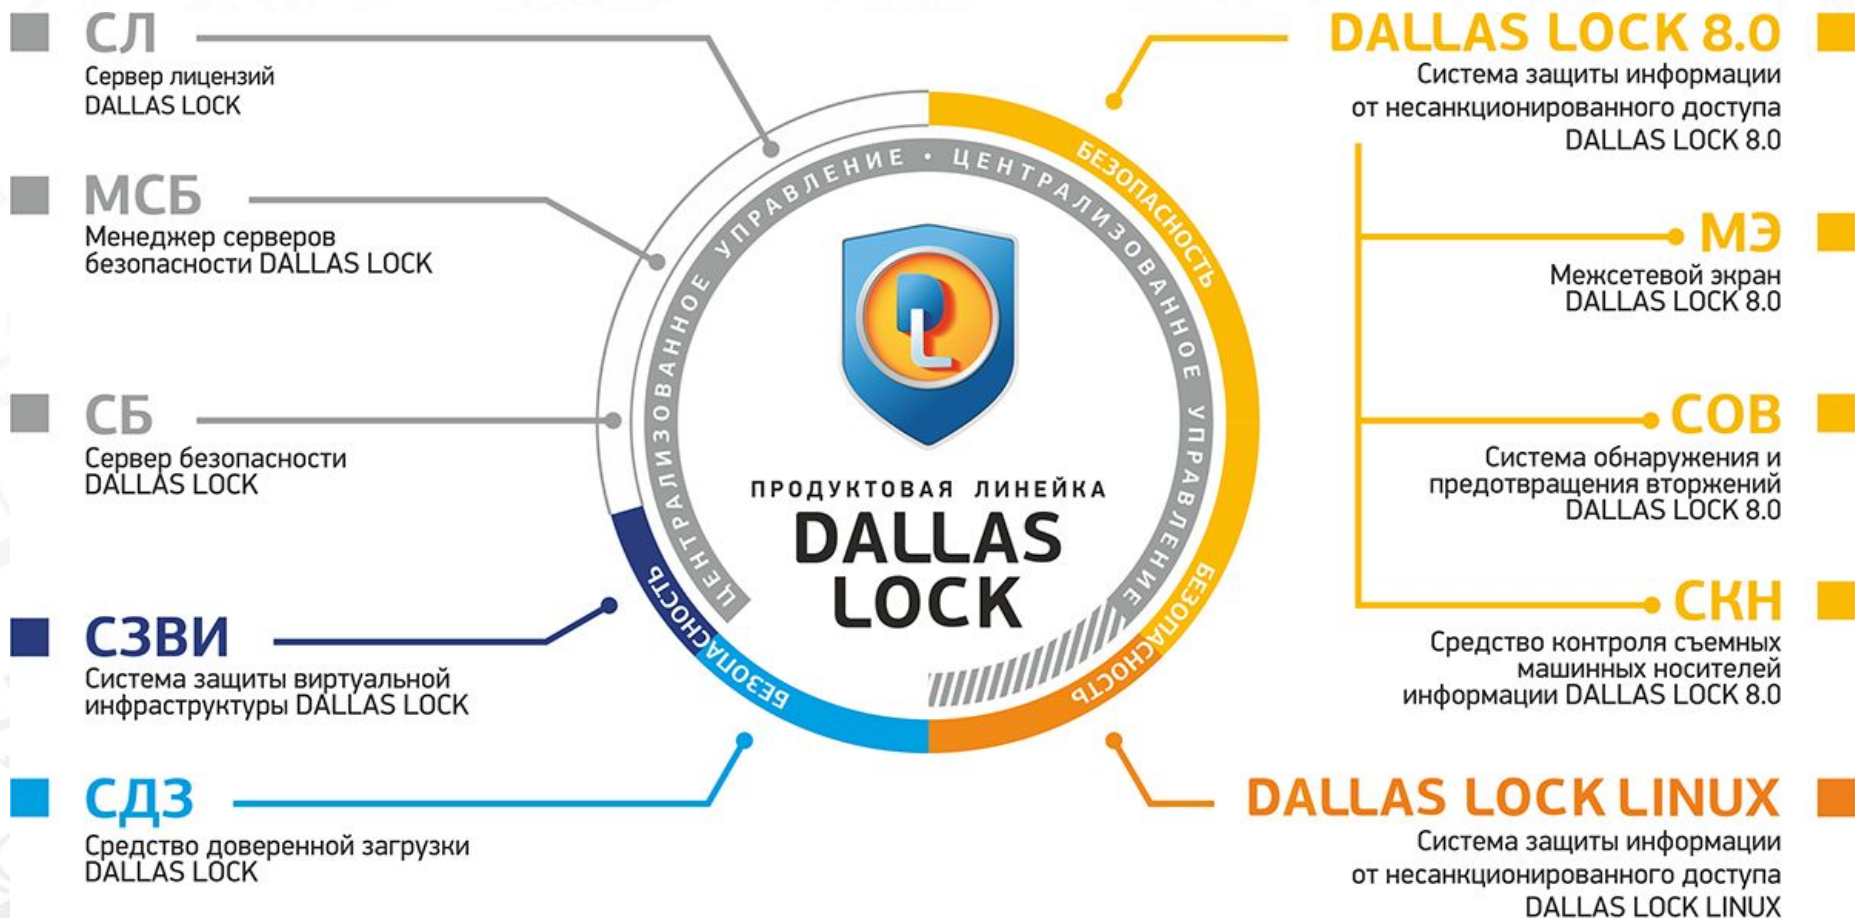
СЛ
Сервер лицензий DALLAS LOCK

МСБ
Менеджер серверов безопасности DALLAS LOCK

СБ
Сервер безопасности DALLAS LOCK

СЗВИ
Система защиты виртуальной инфраструктуры DALLAS LOCK

СДЗ
Средство доверенной загрузки DALLAS LOCK

ЦЕНТРАЛИЗОВАННОЕ УПРАВЛЕНИЕ • ЦЕНТРАЛИЗОВАННОЕ УПРАВЛЕНИЕ

БЕЗОПАСНОСТЬ

БЕЗОПАСНОСТЬ

БЕЗОПАСНОСТЬ

ПРОДУКТОВАЯ ЛИНЕЙКА
DALLAS LOCK

DALLAS LOCK 8.0
Система защиты информации от несанкционированного доступа DALLAS LOCK 8.0

МЭ
Межсетевой экран DALLAS LOCK 8.0

СОВ
Система обнаружения и предотвращения вторжений DALLAS LOCK 8.0

СКН
Средство контроля съемных машинных носителей информации DALLAS LOCK 8.0

DALLAS LOCK LINUX
Система защиты информации от несанкционированного доступа DALLAS LOCK LINUX